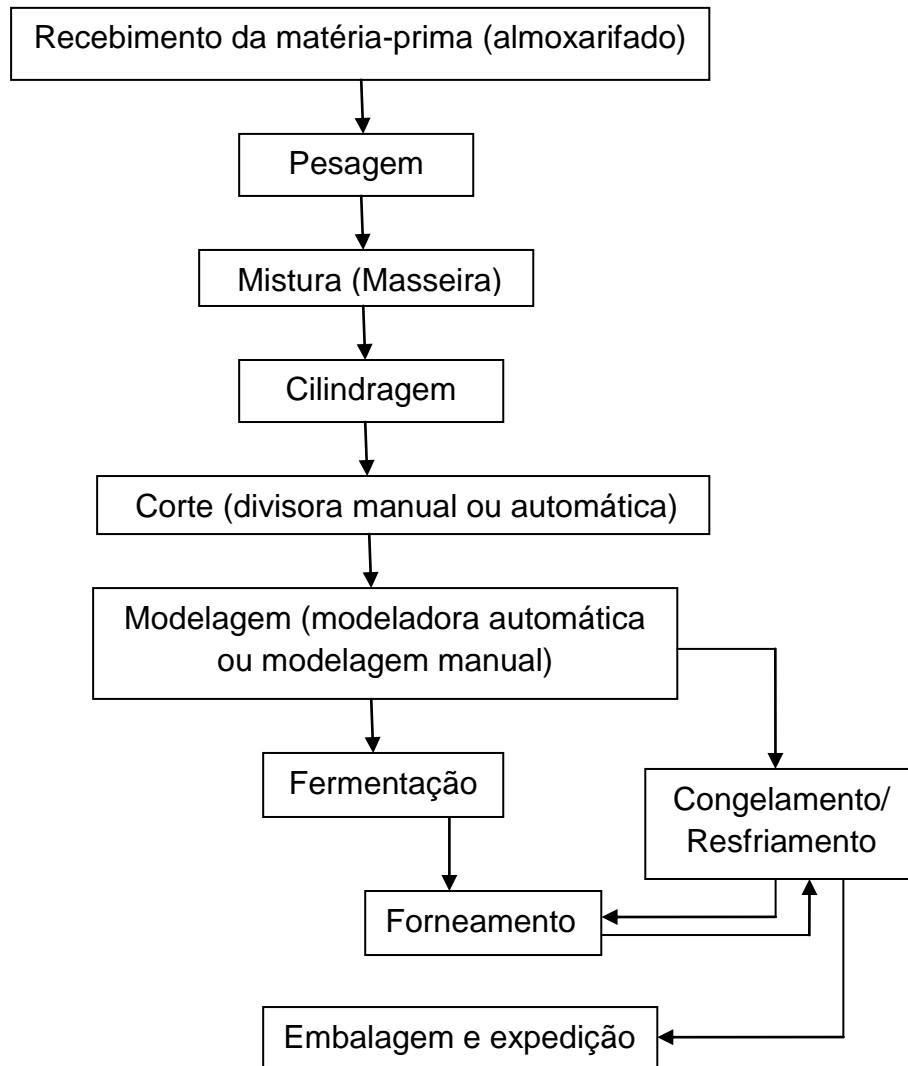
Recebimento da matéria-prima (almoxarifado)

Pesagem

Mistura (Masseira)

Cilindragem

Corte (divisora manual ou automática)

Modelagem (modeladora automática ou modelagem manual)

Fermentação

Congelamento/ Resfriamento

Forneamento

Embalagem e expedição